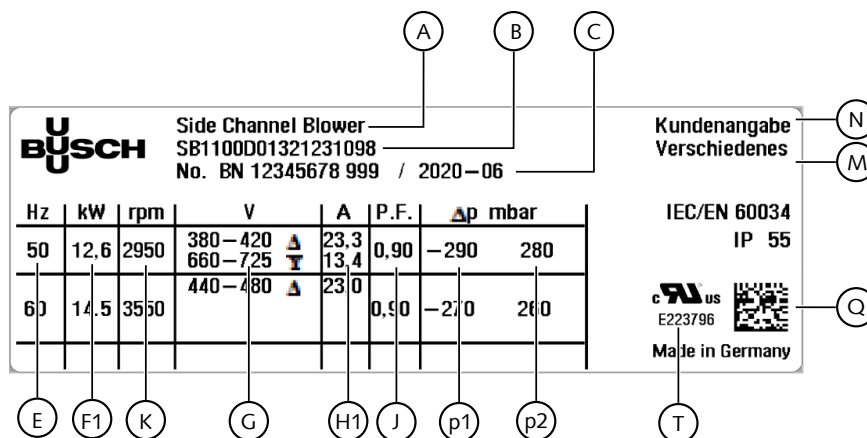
A B C

BUSCH

Side Channel Blower
SB1100D01321231098
No. BN 12345678 999 / 2020–06

Kundenangabe N
Verschiedenes M

| Hz | kW | rpm | V | A | P.F. | Δp mbar | |
|---|---|---|---|---|---|---|---|
| 50 | 12,6 | 2950 | 380 – 420 Δ<br>660 – 725 Y | 23,3<br>13,4 | 0,90 | –290 | 280 |
| 60 | 14,5 | 3550 | 440 – 480 Δ | 23,0 | 0,90 | –270 | 260 |

IEC/EN 60034
IP 55

c UL us
E223796

Q

Made in Germany

E F1 K G H1 J p1 p2 T